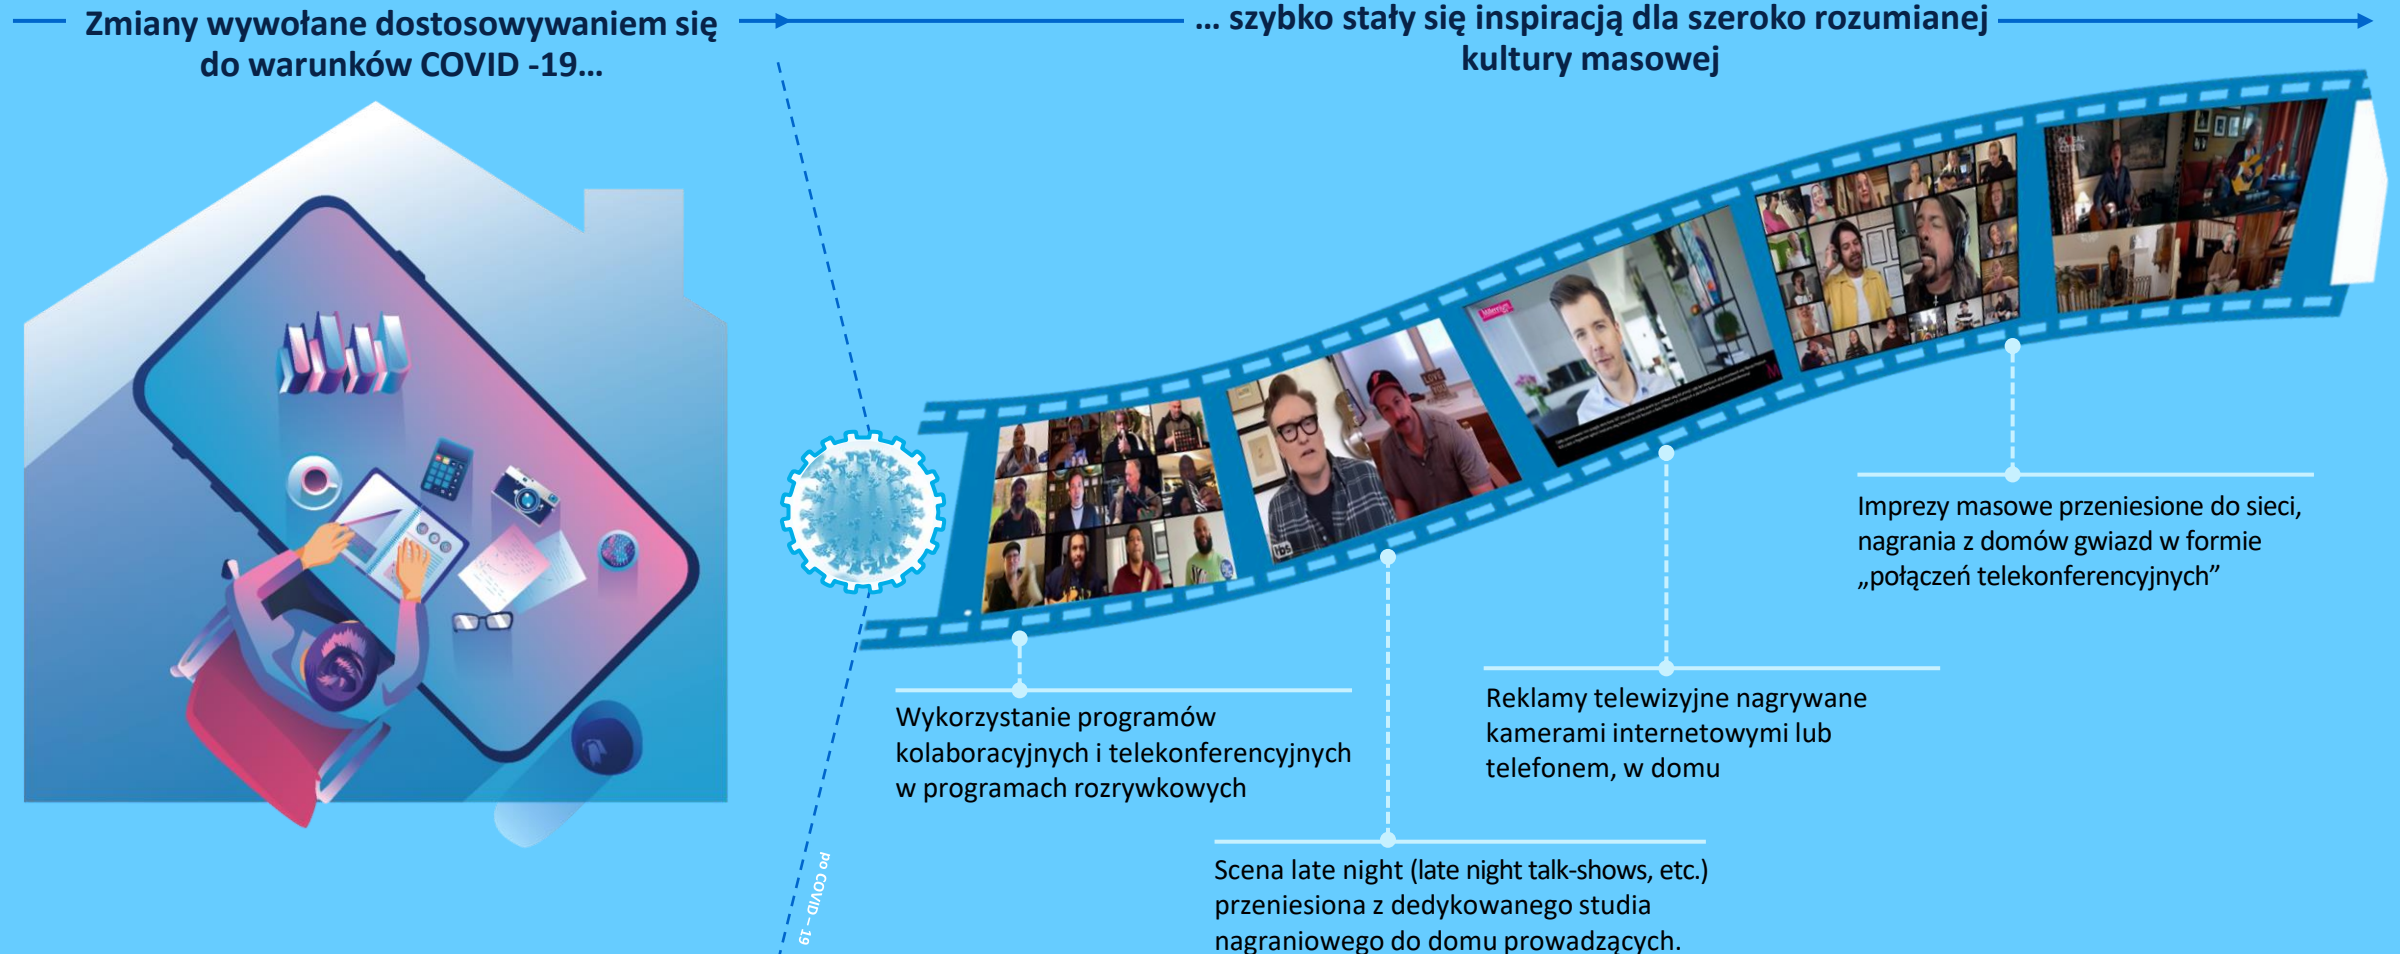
Zmiany wywołane dostosowywaniem się do warunków COVID -19...

... szybko stały się inspiracją dla szeroko rozumianej kultury masowej

Po COVID – 19

Imprezy masowe przeniesione do sieci, nagrania z domów gwiazd w formie „połączeń telekonferencyjnych”

Reklamy telewizyjne nagrywane kamerami internetowymi lub telefonem, w domu

Wykorzystanie programów kolaboracyjnych i telekonferencyjnych w programach rozrywkowych

Scena late night (late night talk-shows, etc.) przeniesiona z dedykowanego studia nagraniowego do domu prowadzących.